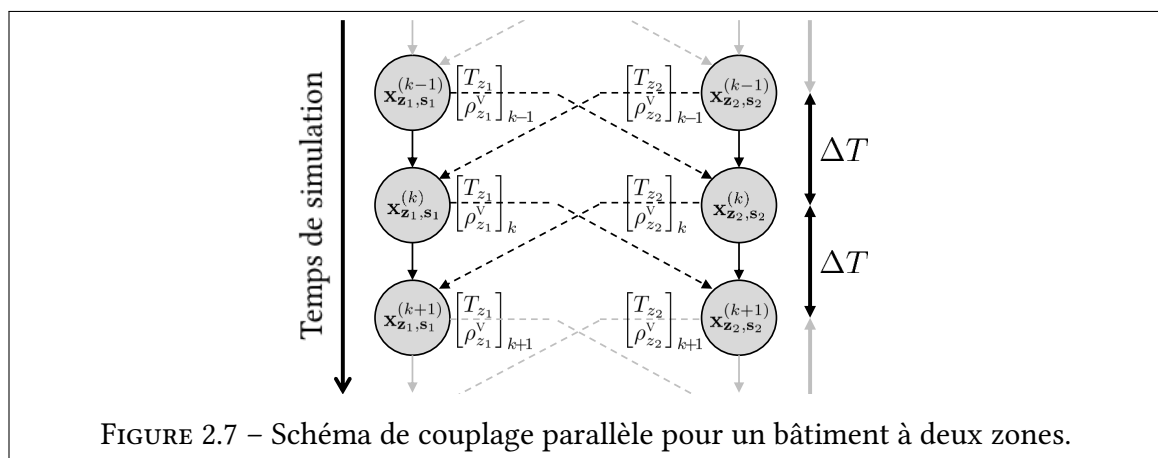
Temps de simulation

$\mathbf{x}_{\mathbf{z}_1,\mathbf{s}_1}^{(k-1)}$ $\begin{bmatrix} T_{z_1} \\ \rho_{z_1}^{\mathrm{V}} \end{bmatrix}_{k-1}$

$\begin{bmatrix} T_{z_2} \\ \rho_{z_2}^{\mathrm{V}} \end{bmatrix}_{k-1}$ $\mathbf{x}_{\mathbf{z}_2,\mathbf{s}_2}^{(k-1)}$

$\Delta T$

$\mathbf{x}_{\mathbf{z}_1,\mathbf{s}_1}^{(k)}$ $\begin{bmatrix} T_{z_1} \\ \rho_{z_1}^{\mathrm{V}} \end{bmatrix}_{k}$

$\begin{bmatrix} T_{z_2} \\ \rho_{z_2}^{\mathrm{V}} \end{bmatrix}_{k}$ $\mathbf{x}_{\mathbf{z}_2,\mathbf{s}_2}^{(k)}$

$\Delta T$

$\mathbf{x}_{\mathbf{z}_1,\mathbf{s}_1}^{(k+1)}$ $\begin{bmatrix} T_{z_1} \\ \rho_{z_1}^{\mathrm{V}} \end{bmatrix}_{k+1}$

$\begin{bmatrix} T_{z_2} \\ \rho_{z_2}^{\mathrm{V}} \end{bmatrix}_{k+1}$ $\mathbf{x}_{\mathbf{z}_2,\mathbf{s}_2}^{(k+1)}$

FIGURE 2.7 – Schéma de couplage parallèle pour un bâtiment à deux zones.